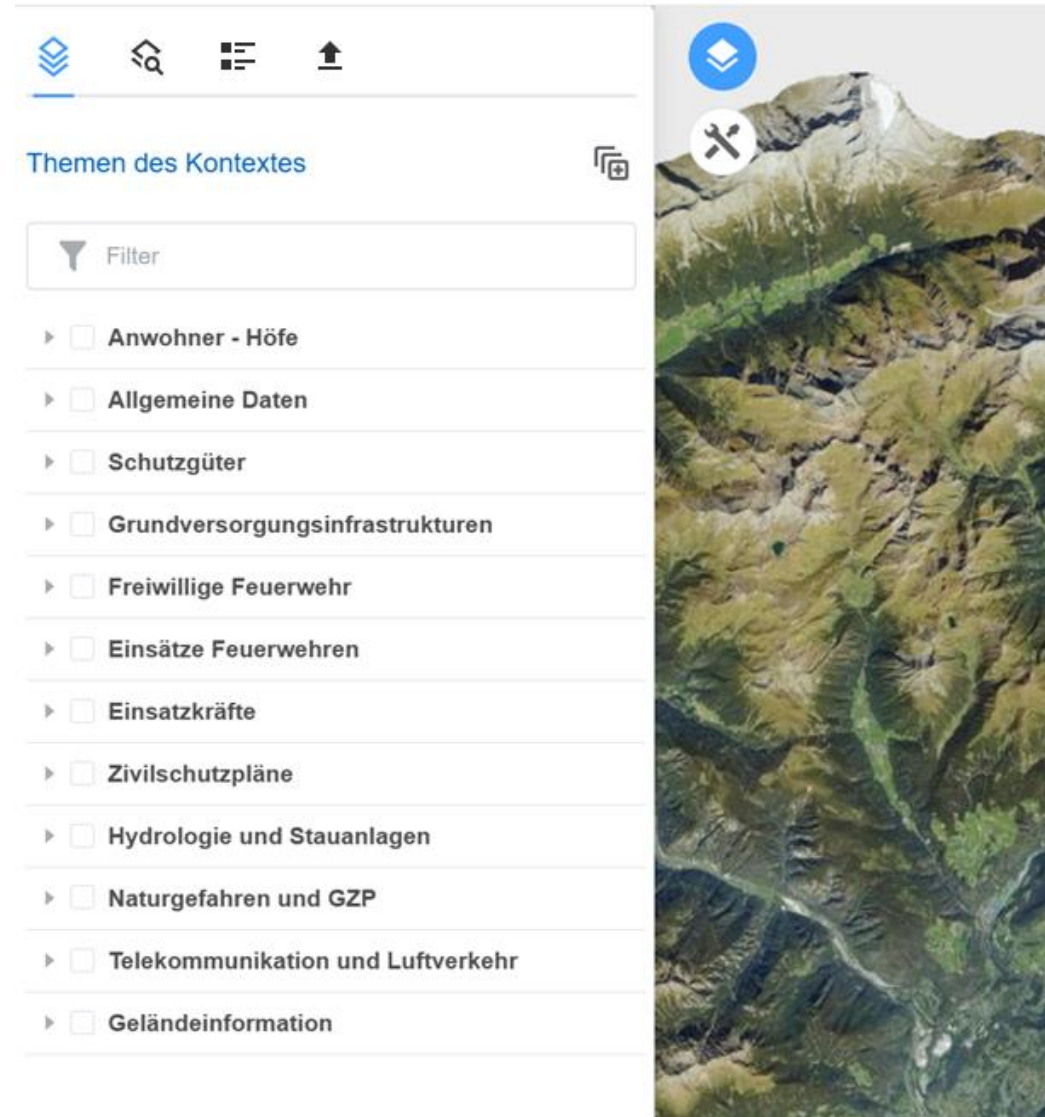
Themen des Kontextes

Filter

Anwohner - Höfe

Allgemeine Daten

Schutzgüter

Grundversorgungsinfrastrukturen

Freiwillige Feuerwehr

Einsätze Feuerwehren

Einsatzkräfte

Zivilschutzpläne

Hydrologie und Stauanlagen

Naturgefahren und GZP

Telekommunikation und Luftverkehr

Geländeinformation